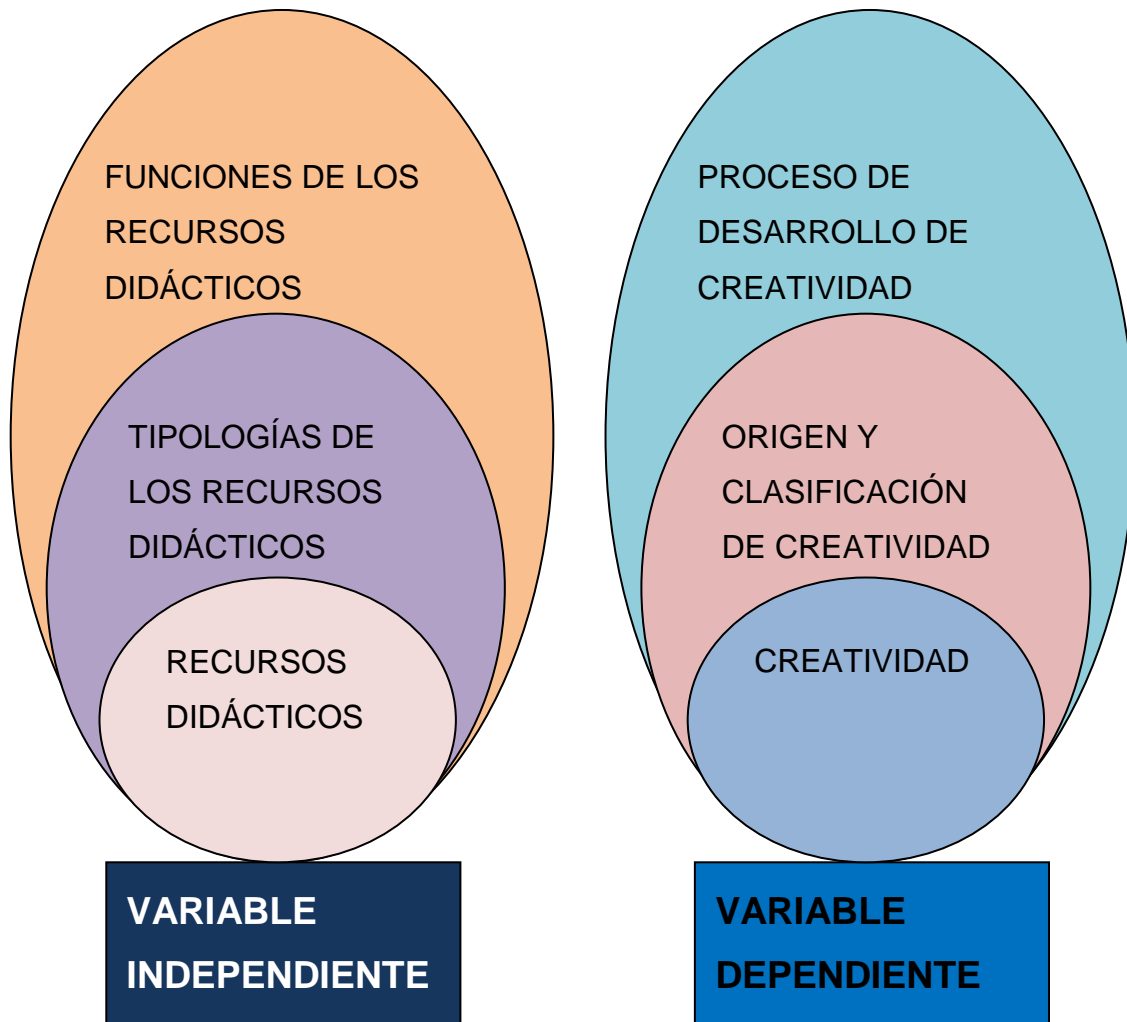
FUNCIONES DE LOS RECURSOS DIDÁCTICOS

TIPOLOGÍAS DE LOS RECURSOS DIDÁCTICOS

RECURSOS DIDÁCTICOS

VARIABLE INDEPENDIENTE

PROCESO DE DESARROLLO DE CREATIVIDAD

ORIGEN Y CLASIFICACIÓN DE CREATIVIDAD

CREATIVIDAD

VARIABLE DEPENDIENTE